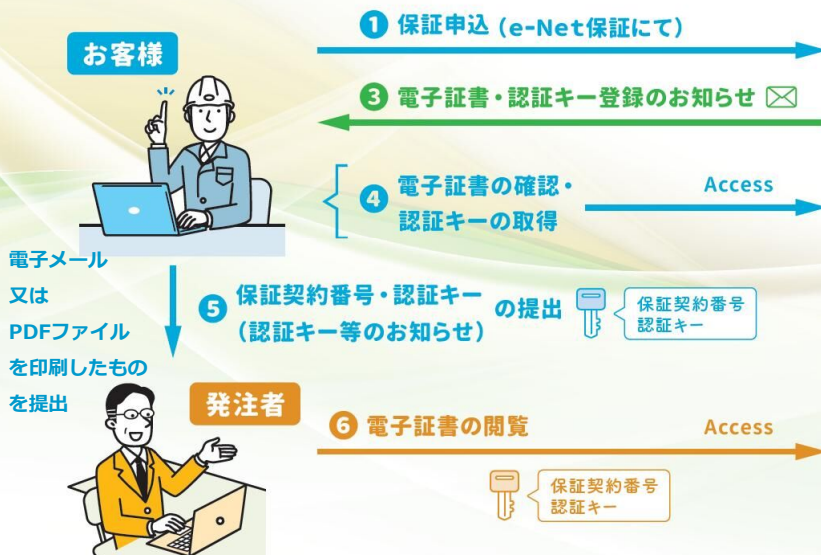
お客様

❶ 保証申込（e-Net保証にて）

❸ 電子証書・認証キー登録のお知らせ

❹ 電子証書の確認・認証キーの取得

Access

電子メール又はPDFファイルを印刷したものを提出

❺ 保証契約番号・認証キー（認証キー等のお知らせ）の提出

保証契約番号
認証キー

発注者

❻ 電子証書の閲覧

Access

保証契約番号
認証キー